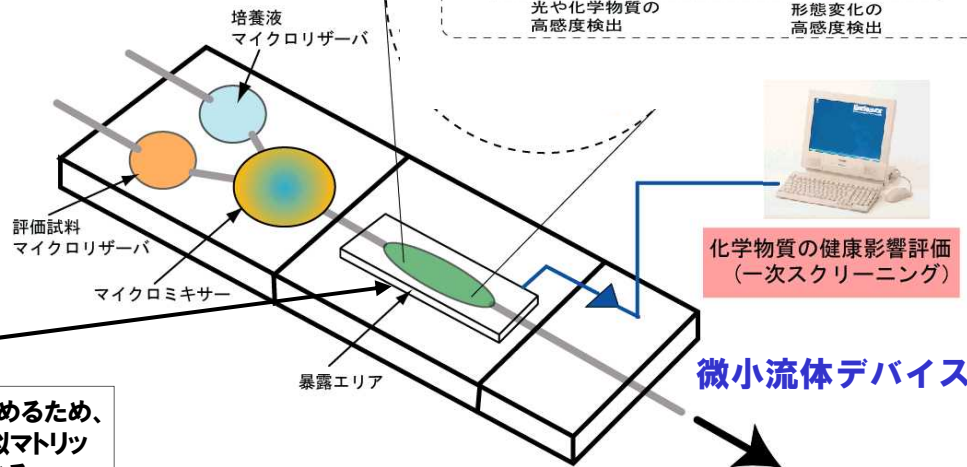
光や化学物質の
高感度検出

形態変化の
高感度検出

培養液
マイクロリザーバ

評価試料
マイクロリザーバ

マイクロミキサー

暴露エリア

化学物質の健康影響評価
（一次スクリーニング）

微小流体デバイス

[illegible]めるため、
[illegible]マトリッ
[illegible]